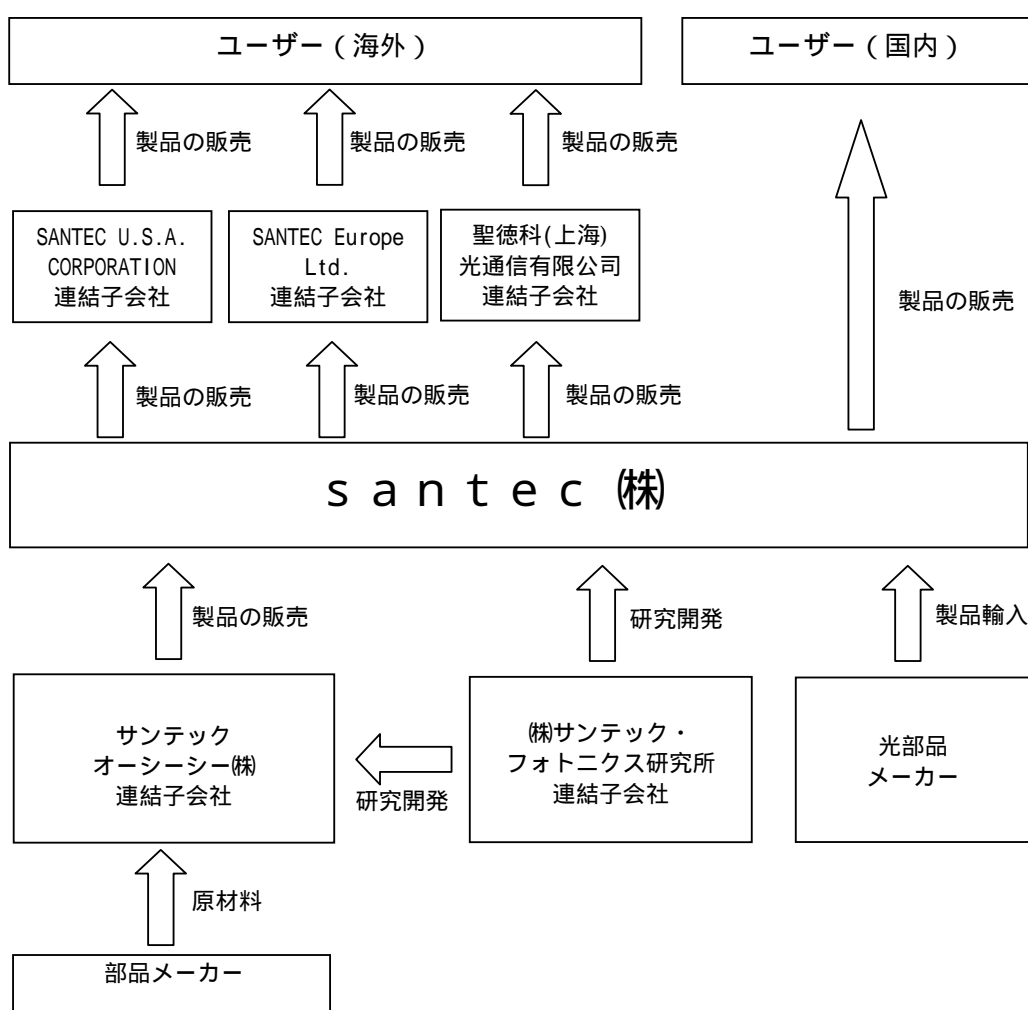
ユーザー（海外）

ユーザー（国内）

製品の販売

製品の販売

製品の販売

SANTEC U.S.A. CORPORATION
連結子会社

SANTEC Europe Ltd.
連結子会社

聖徳科(上海)
光通信有限公司
連結子会社

製品の販売

製品の販売

製品の販売

製品の販売

santec ㈱

製品の販売

研究開発

製品輸入

サンテック
オーシーシー㈱
連結子会社

研究開発

㈱サンテック・
フォトニクス研究所
連結子会社

光部品
メーカー

原材料

部品メーカー